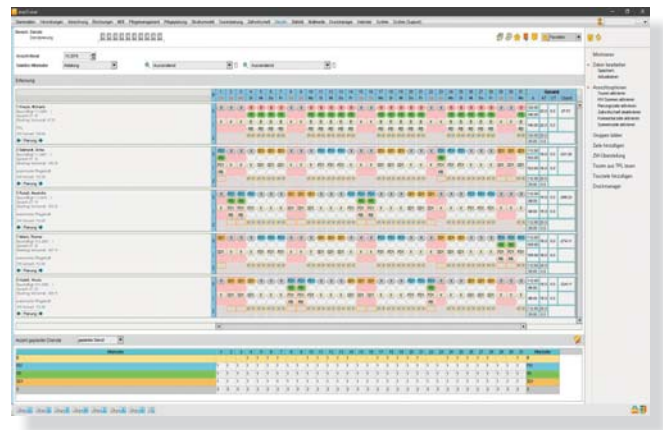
Stammdaten Verordnungen Abrechnung Rechnungen MDK Pflegemanagement Pflegeplanung Strukturmodell Auswertungen Zahlverkehr Dienste Statistik Mailmodul Einsatzplanung Interview Suchen Suchen (Support)

Bereich: Dienste
Dienstplanung

Anzeige Monat
Gewählte Mitarbeiter
Pfleg

Stiftung

Pfeng

Anzahl geplanter Dienste
geplanter Dienst

Wochenansicht
Daten bearbeiten
Speichern
Aktualisieren
Anzeigeoptionen
Gruppen bilden
Zeile hinzufügen
DM Überstellung
Touren aus TPL lesen
Tourzeile hinzufügen
Druckmanager